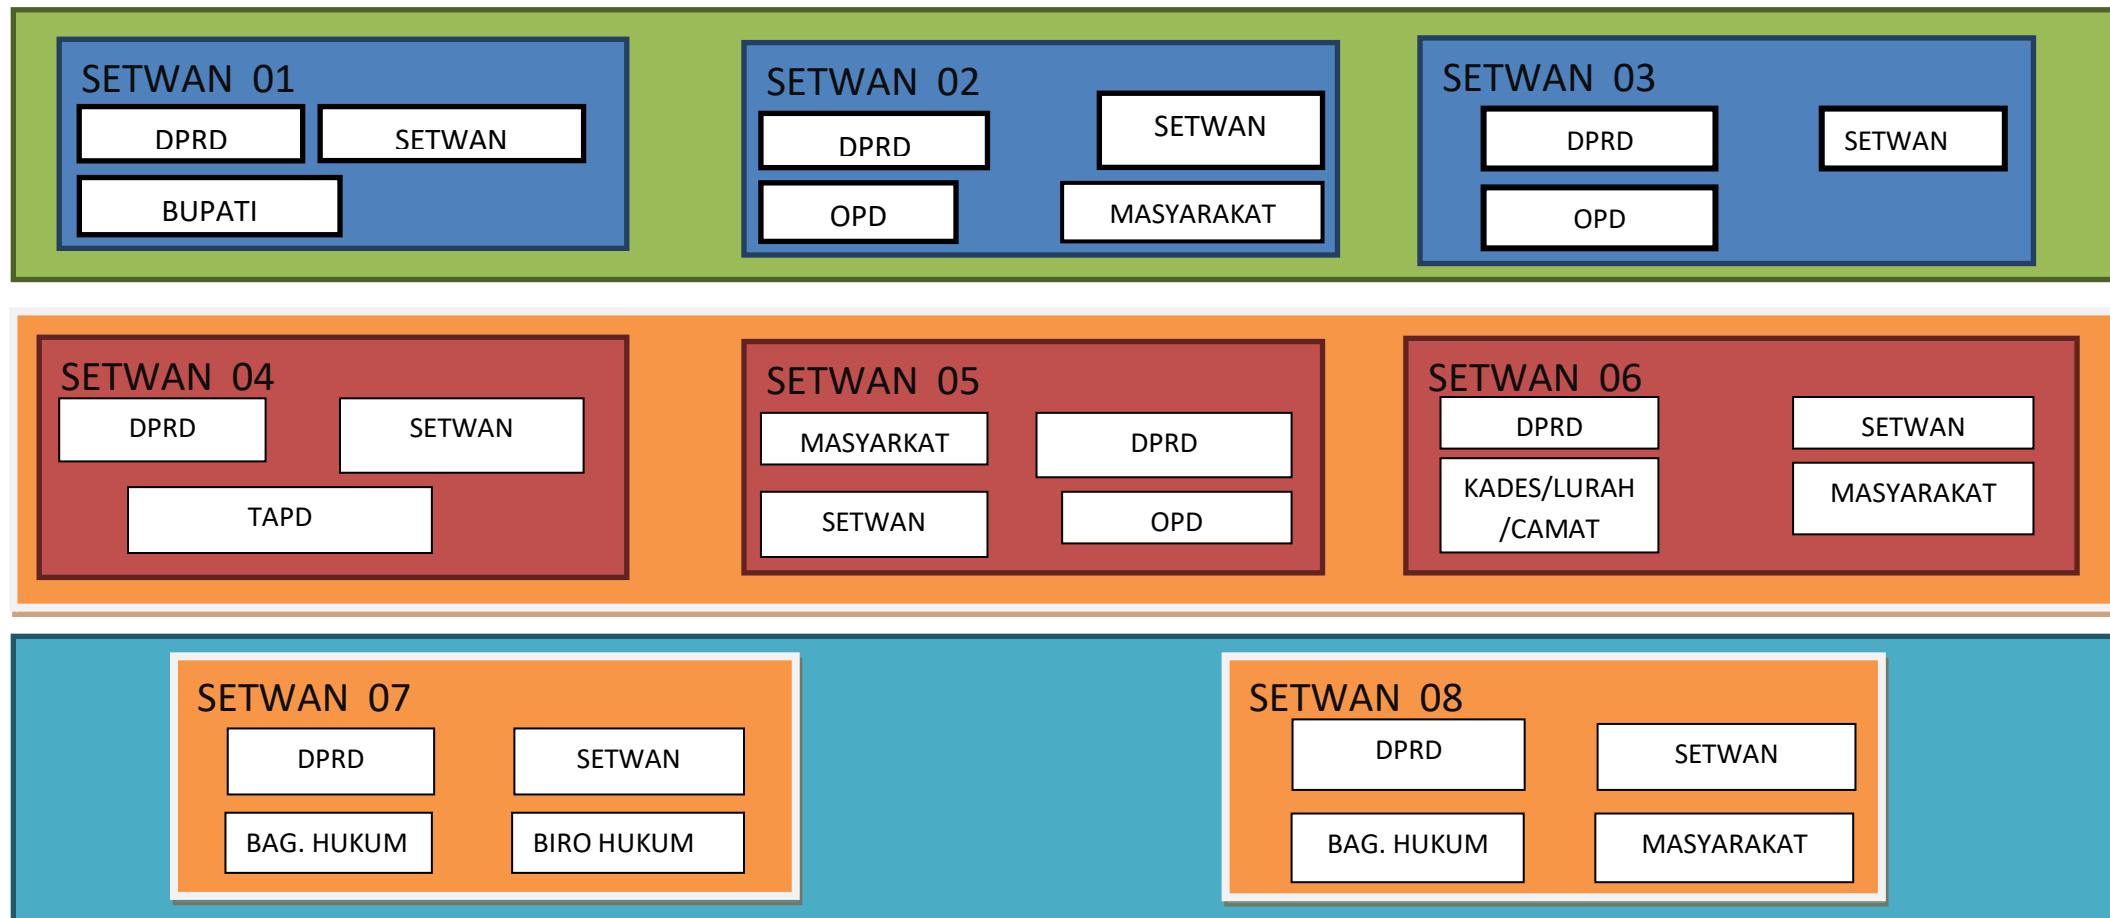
SETWAN 01
DPRD
SETWAN
BUPATI

SETWAN 02
DPRD
SETWAN
OPD
MASYARAKAT

SETWAN 03
DPRD
SETWAN
OPD

SETWAN 04
DPRD
SETWAN
TAPD

SETWAN 05
MASYARKAT
DPRD
SETWAN
OPD

SETWAN 06
DPRD
SETWAN
KADES/LURAH /CAMAT
MASYARAKAT

SETWAN 07
DPRD
SETWAN
BAG. HUKUM
BIRO HUKUM

SETWAN 08
DPRD
SETWAN
BAG. HUKUM
MASYARAKAT